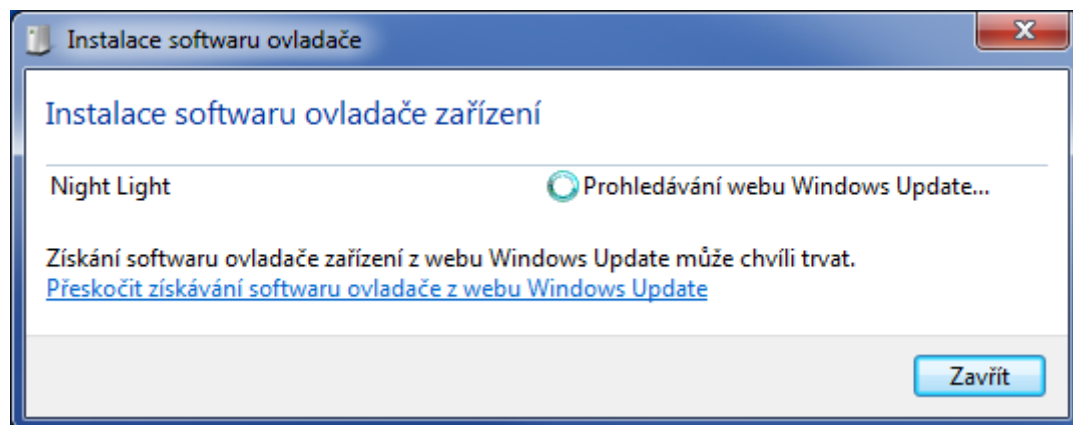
Instalace softwaru ovladače

Instalace softwaru ovladače zařízení

Night Light

Prohledávání webu Windows Update...

Získání softwaru ovladače zařízení z webu Windows Update může chvíli trvat.
Přeskočit získávání softwaru ovladače z webu Windows Update

Zavřít